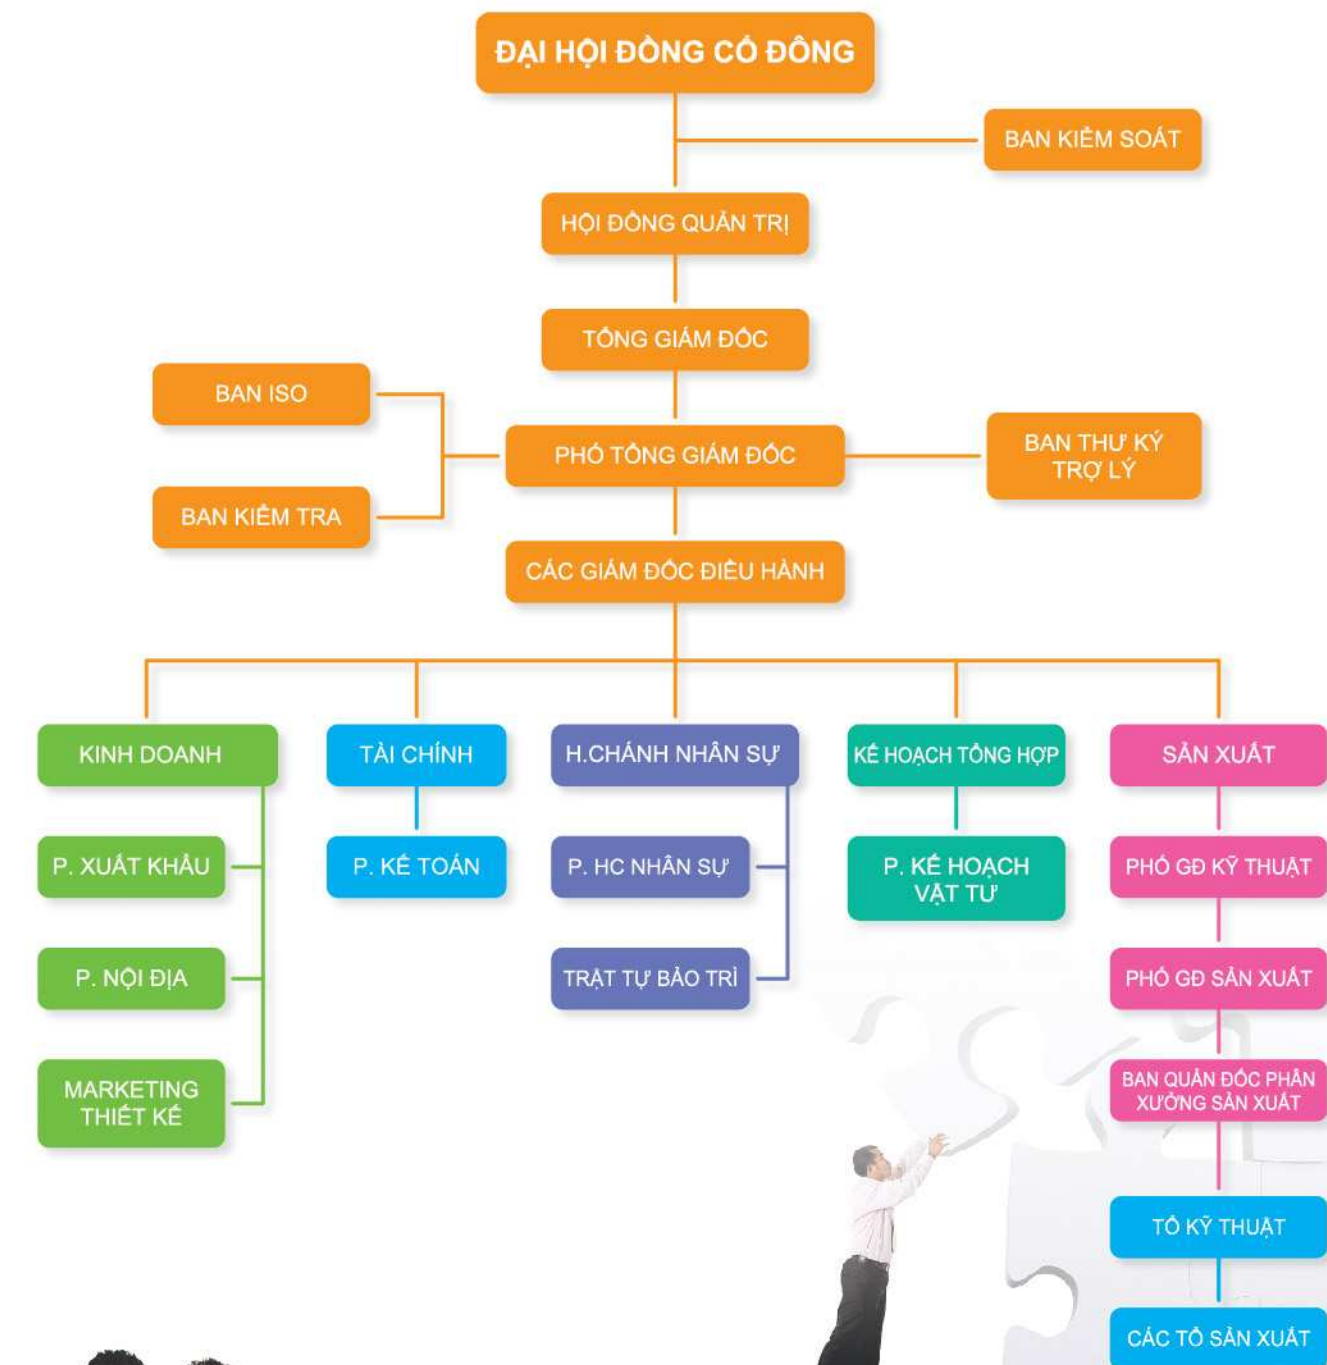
ĐẠI HỘI ĐỒNG CỔ ĐÔNG

BAN KIỂM SOÁT

HỘI ĐỒNG QUẢN TRỊ

TỔNG GIÁM ĐỐC

BAN ISO

BAN KIỂM TRA

PHÓ TỔNG GIÁM ĐỐC

BAN THƯ KÝ TRỢ LÝ

CÁC GIÁM ĐỐC ĐIỀU HÀNH

KINH DOANH

P. XUẤT KHẨU

P. NỘI ĐỊA

MARKETING THIẾT KẾ

TÀI CHÍNH

P. KẾ TOÁN

H.CHÁNH NHÂN SỰ

P. HC NHÂN SỰ

TRẬT TỰ BẢO TRÌ

KẾ HOẠCH TỔNG HỢP

P. KẾ HOẠCH VẬT TƯ

SẢN XUẤT

PHÓ GĐ KỸ THUẬT

PHÓ GĐ SẢN XUẤT

BAN QUẢN ĐỐC PHÂN XƯỞNG SẢN XUẤT

TỔ KỸ THUẬT

CÁC TỔ SẢN XUẤT